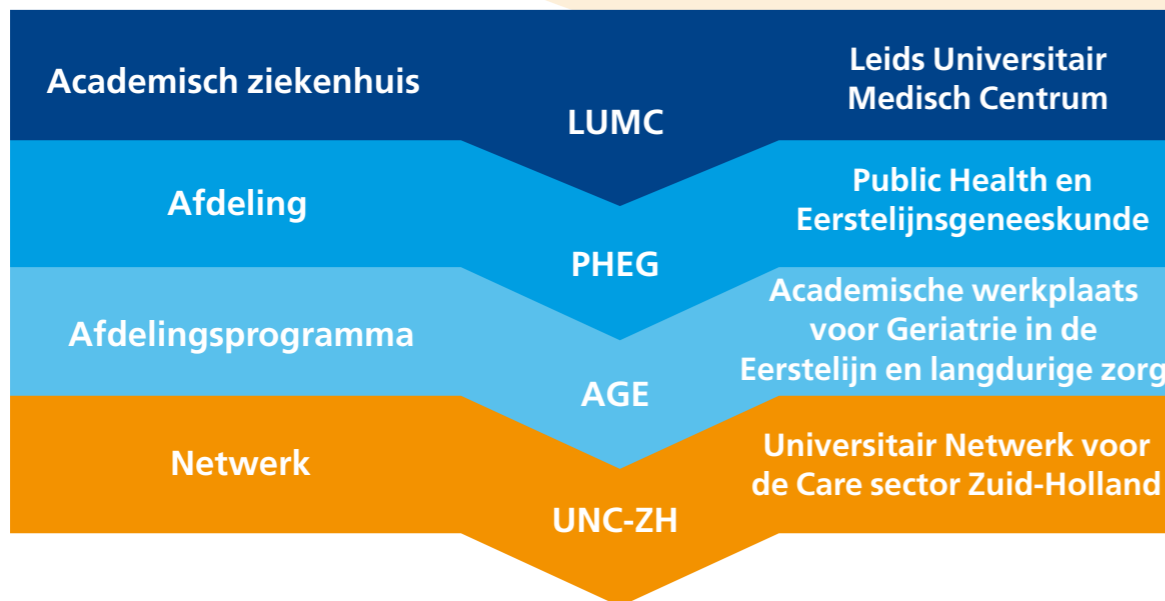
Academisch ziekenhuis

LUMC

Leids Universitair Medisch Centrum

Afdeling

PHEG

Public Health en Eerstelijnsgeneeskunde

Afdelingsprogramma

AGE

Academische werkplaats voor Geriatrie in de Eerstelijn en langdurige zorg

Netwerk

UNC-ZH

Universitair Netwerk voor de Care sector Zuid-Holland